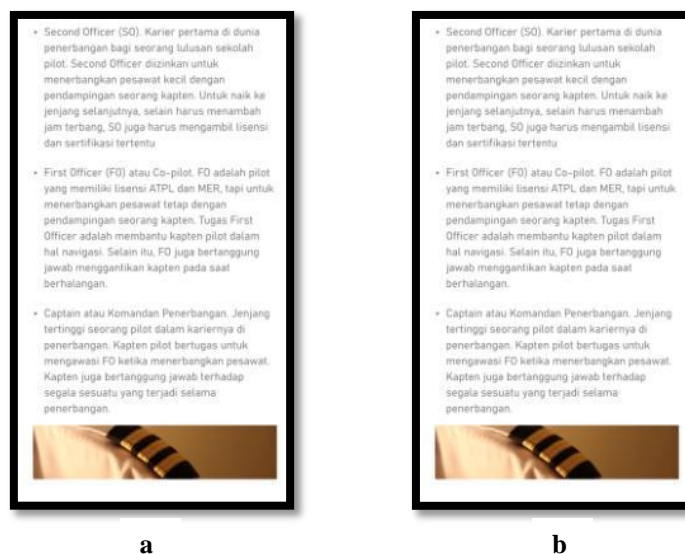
• Second Officer (SO). Karier pertama di dunia penerbangan bagi seorang lulusan sekolah pilot. Second Officer diizinkan untuk menerbangkan pesawat kecil dengan pendampingan seorang kapten. Untuk naik ke jenjang selanjutnya, selain harus menambah jam terbang, SO juga harus mengambil lisensi dan sertifikasi tertentu

• First Officer (FO) atau Co-pilot. FO adalah pilot yang memiliki lisensi ATPL dan MER, tapi untuk menerbangkan pesawat tetap dengan pendampingan seorang kapten. Tugas First Officer adalah membantu kapten pilot dalam hal navigasi. Selain itu, FO juga bertanggung jawab menggantikan kapten pada saat berhalangan.

• Captain atau Komandan Penerbangan. Jenjang tertinggi seorang pilot dalam kariernya di penerbangan. Kapten pilot bertugas untuk mengawasi FO ketika menerbangkan pesawat. Kapten juga bertanggung jawab terhadap segala sesuatu yang terjadi selama penerbangan.

a

• Second Officer (SO). Karier pertama di dunia penerbangan bagi seorang lulusan sekolah pilot. Second Officer diizinkan untuk menerbangkan pesawat kecil dengan pendampingan seorang kapten. Untuk naik ke jenjang selanjutnya, selain harus menambah jam terbang, SO juga harus mengambil lisensi dan sertifikasi tertentu

• First Officer (FO) atau Co-pilot. FO adalah pilot yang memiliki lisensi ATPL dan MER, tapi untuk menerbangkan pesawat tetap dengan pendampingan seorang kapten. Tugas First Officer adalah membantu kapten pilot dalam hal navigasi. Selain itu, FO juga bertanggung jawab menggantikan kapten pada saat berhalangan.

• Captain atau Komandan Penerbangan. Jenjang tertinggi seorang pilot dalam kariernya di penerbangan. Kapten pilot bertugas untuk mengawasi FO ketika menerbangkan pesawat. Kapten juga bertanggung jawab terhadap segala sesuatu yang terjadi selama penerbangan.

b